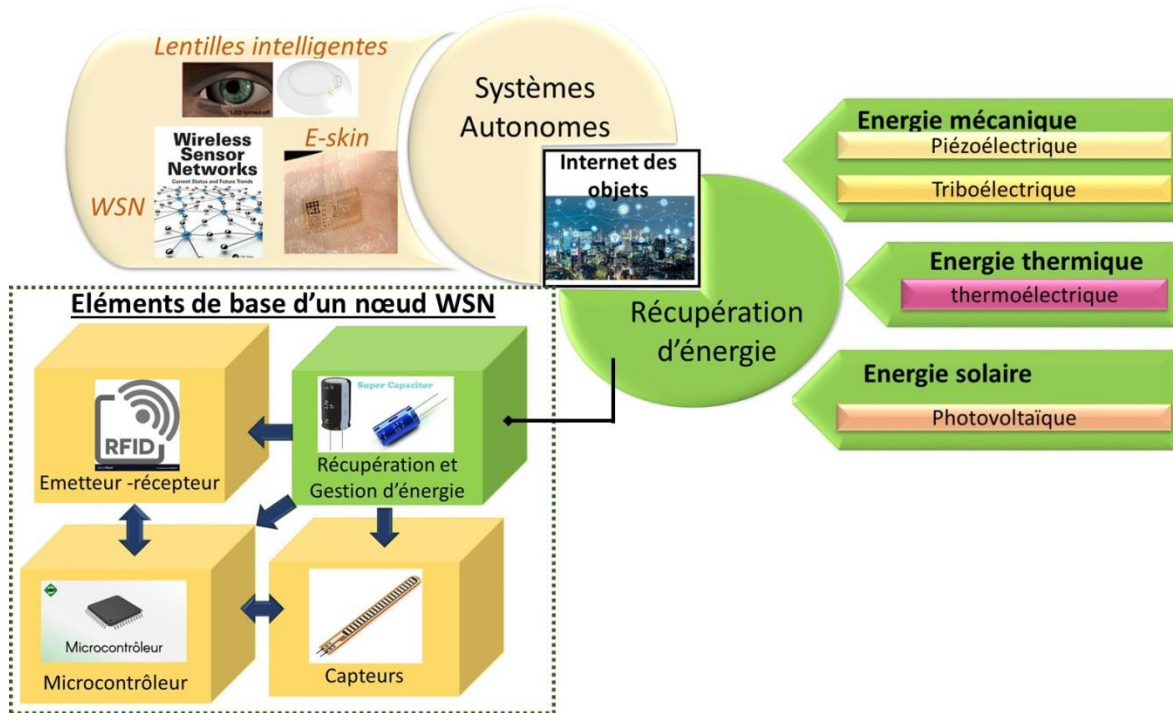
Lentilles intelligentes

Wireless Sensor Networks
Current Status and Future Trends

E-skin

WSN

Systèmes Autonomes

Internet des objets

Récupération d'énergie

Energie mécanique
Piézoélectrique
Triboélectrique

Energie thermique
thermoélectrique

Energie solaire
Photovoltaïque

Eléments de base d'un nœud WSN

RFID
Emetteur -récepteur

Super Capacitor
Récupération et Gestion d'énergie

Microcontrôleur
Microcontrôleur

Capteurs